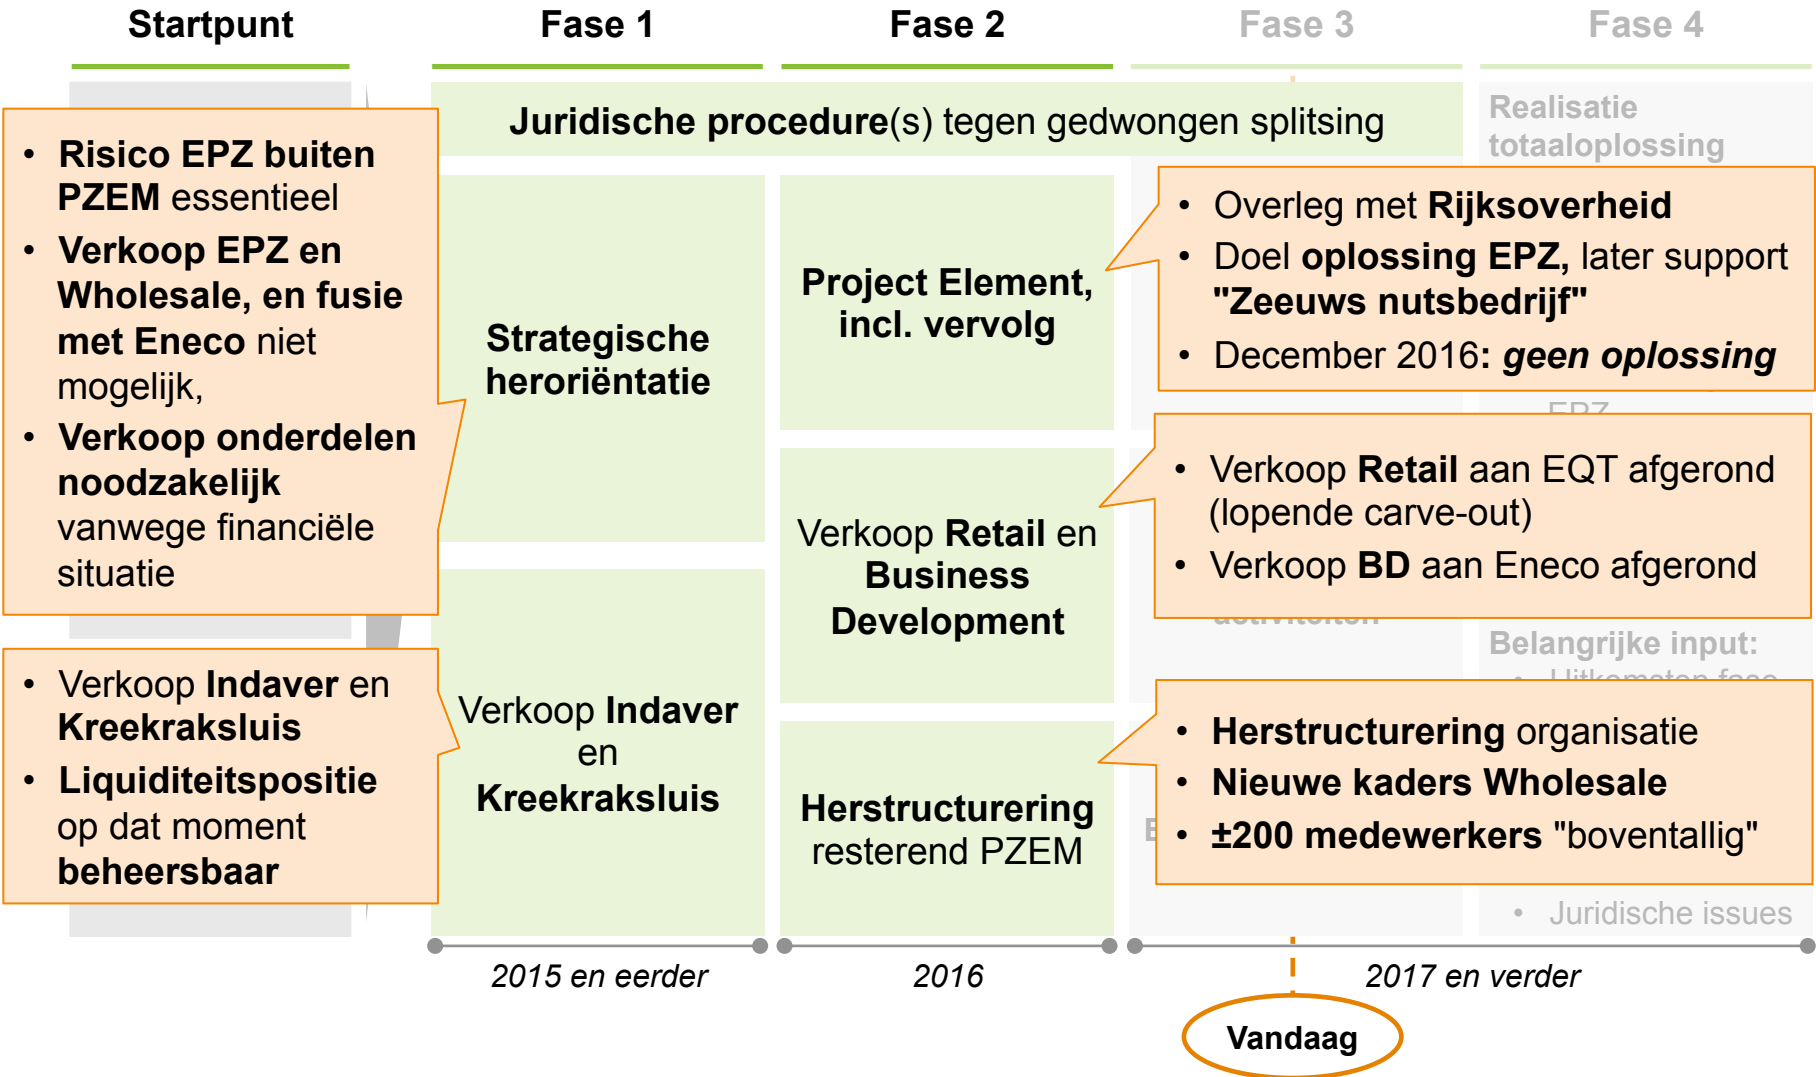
Startpunt

Fase 1

Fase 2

Fase 3

Fase 4

- Risico EPZ buiten PZEM essentieel
- Verkoop EPZ en Wholesale, en fusie met Eneco niet mogelijk,
- Verkoop onderdelen noodzakelijk vanwege financiële situatie

- Verkoop Indaver en Kreekraksluis
- Liquiditeitspositie op dat moment beheersbaar

Juridische procedure(s) tegen gedwongen splitsing

Realisatie totaaloplossing

Strategische heroriëntatie

Project Element, incl. vervolg

- Overleg met Rijksoverheid
- Doel oplossing EPZ, later support "Zeeuws nutsbedrijf"
- December 2016: geen oplossing

EPZ

Verkoop Retail en Business Development

- Verkoop Retail aan EQT afgerond (lopende carve-out)
- Verkoop BD aan Eneco afgerond

activiteiten

Belangrijke input:
- Uitkomsten fase

Verkoop Indaver en Kreekraksluis

Herstructurering resterend PZEM

- Herstructurering organisatie
- Nieuwe kaders Wholesale
- ±200 medewerkers "boventallig"

E

- Juridische issues

2015 en eerder

2016

2017 en verder

Vandaag